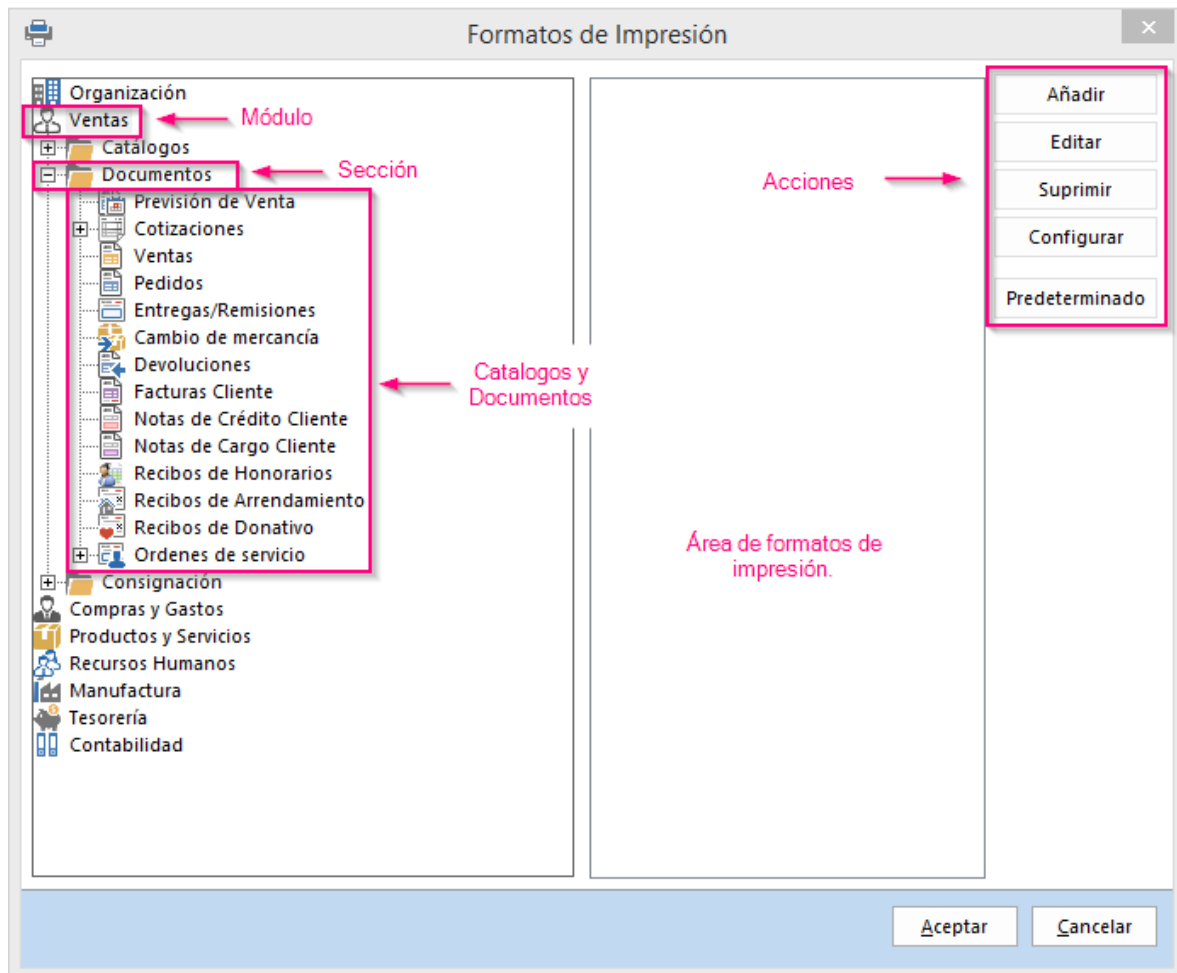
Formatos de Impresión

Organización
Ventas
Módulo
Catálogos
Documentos
Sección
Previsión de Venta
Cotizaciones
Ventas
Pedidos
Entregas/Remisiones
Cambio de mercancía
Devoluciones
Facturas Cliente
Notas de Crédito Cliente
Notas de Cargo Cliente
Recibos de Honorarios
Recibos de Arrendamiento
Recibos de Donativo
Ordenes de servicio
Consignación
Compras y Gastos
Productos y Servicios
Recursos Humanos
Manufactura
Tesorería
Contabilidad

Catalogos y Documentos

Área de formatos de impresión.

Acciones

Añadir
Editar
Suprimir
Configurar
Predeterminado

Aceptar
Cancelar